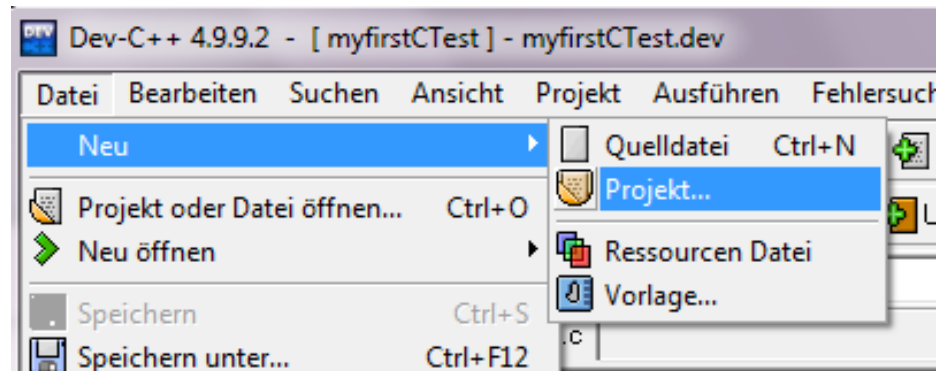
Dev-C++ 4.9.9.2 - [ myfirstCTest ] - myfirstCTest.dev

Datei Bearbeiten Suchen Ansicht Projekt Ausführen Fehlersuch

Neu
Projekt oder Datei öffnen... Ctrl+O
Neu öffnen
Speichern Ctrl+S
Speichern unter... Ctrl+F12

Quelldatei Ctrl+N
Projekt...
Ressourcen Datei
Vorlage...

.c